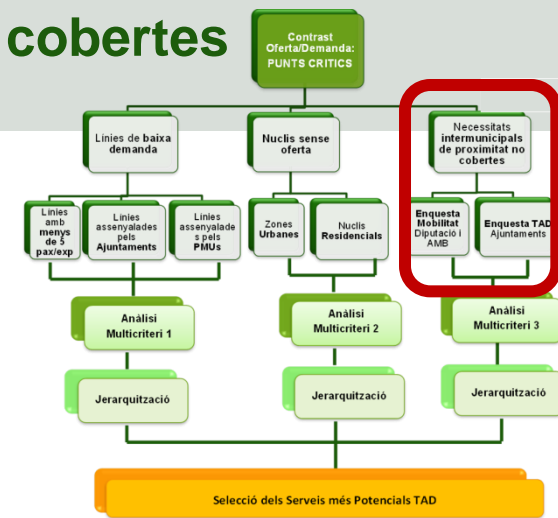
cobertes

Contrast Oferta/Demanda: PUNTS CRITICS

Línies de baixa demanda

Nuclis sense oferta

Necessitats intermunicipals de proximitat no cobertes

Línies amb menys de 5 pax/exp

Línies assenyalades pels Ajuntaments

Línies assenyalades pels PMUs

Zones Urbanes

Nuclis Residencials

Enquesta Mobilitat Diputació i AMB

Enquesta TAD Ajuntaments

Anàlisi Multicriteri 1

Anàlisi Multicriteri 2

Anàlisi Multicriteri 3

Jerarquització

Jerarquització

Jerarquització

Selecció dels Serveis més Potencials TAD